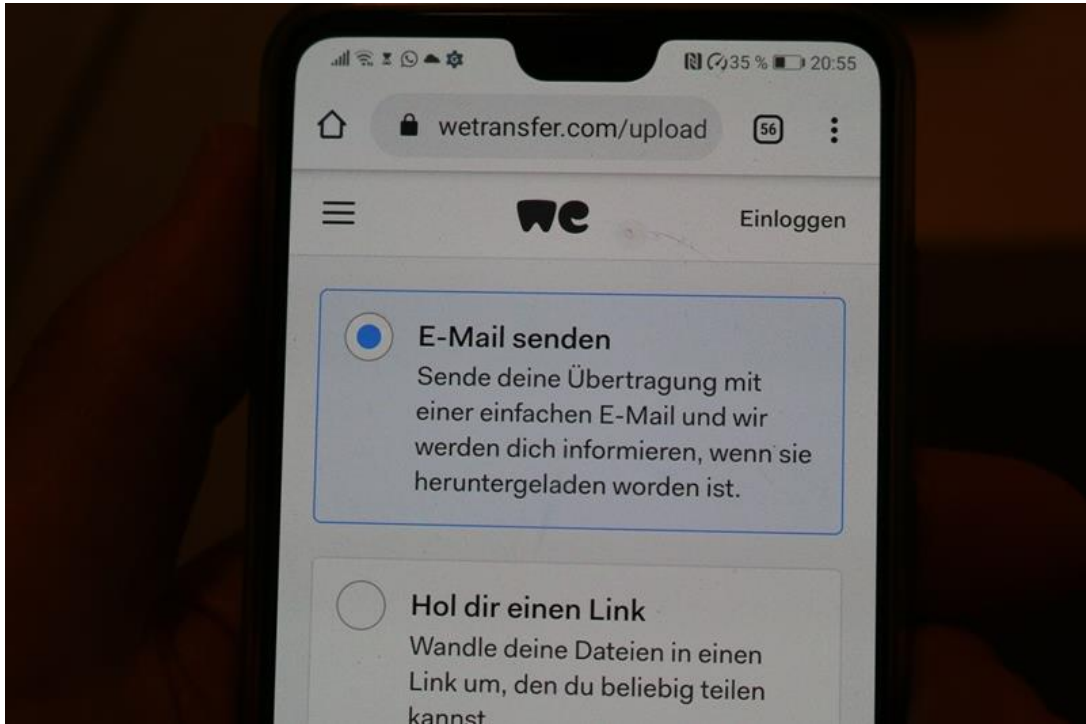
35 % 20:55

wetransfer.com/upload

56

we

Einloggen

E-Mail senden

Sende deine Übertragung mit einer einfachen E-Mail und wir werden dich informieren, wenn sie heruntergeladen worden ist.

Hol dir einen Link

Wandle deine Dateien in einen Link um, den du beliebig teilen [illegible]